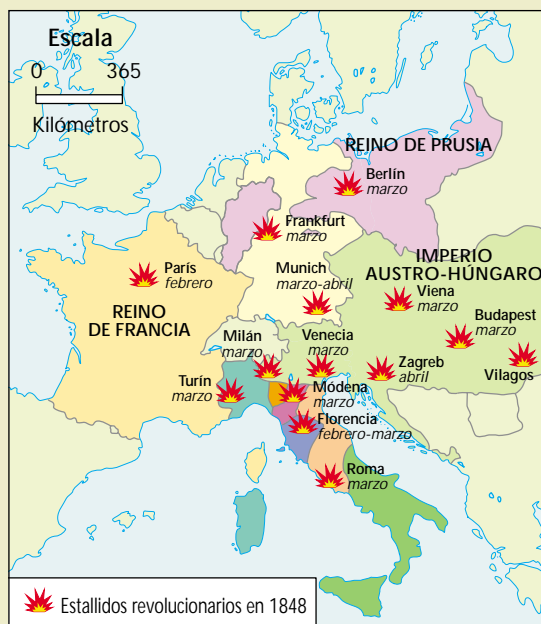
Escala
0 365
Kilómetros

REINO DE PRUSIA
Berlín
marzo
Frankfurt
marzo
París
febrero
Munich
marzo-abril
IMPERIO AUSTRO-HÚNGARO
Viena
marzo
Budapest
marzo
Vilagos
REINO DE FRANCIA
Milán
marzo
Venecia
marzo
Zagreb
abril
Turín
marzo
Módena
marzo
Florencia
febrero-marzo
Roma
marzo

Estallidos revolucionarios en 1848